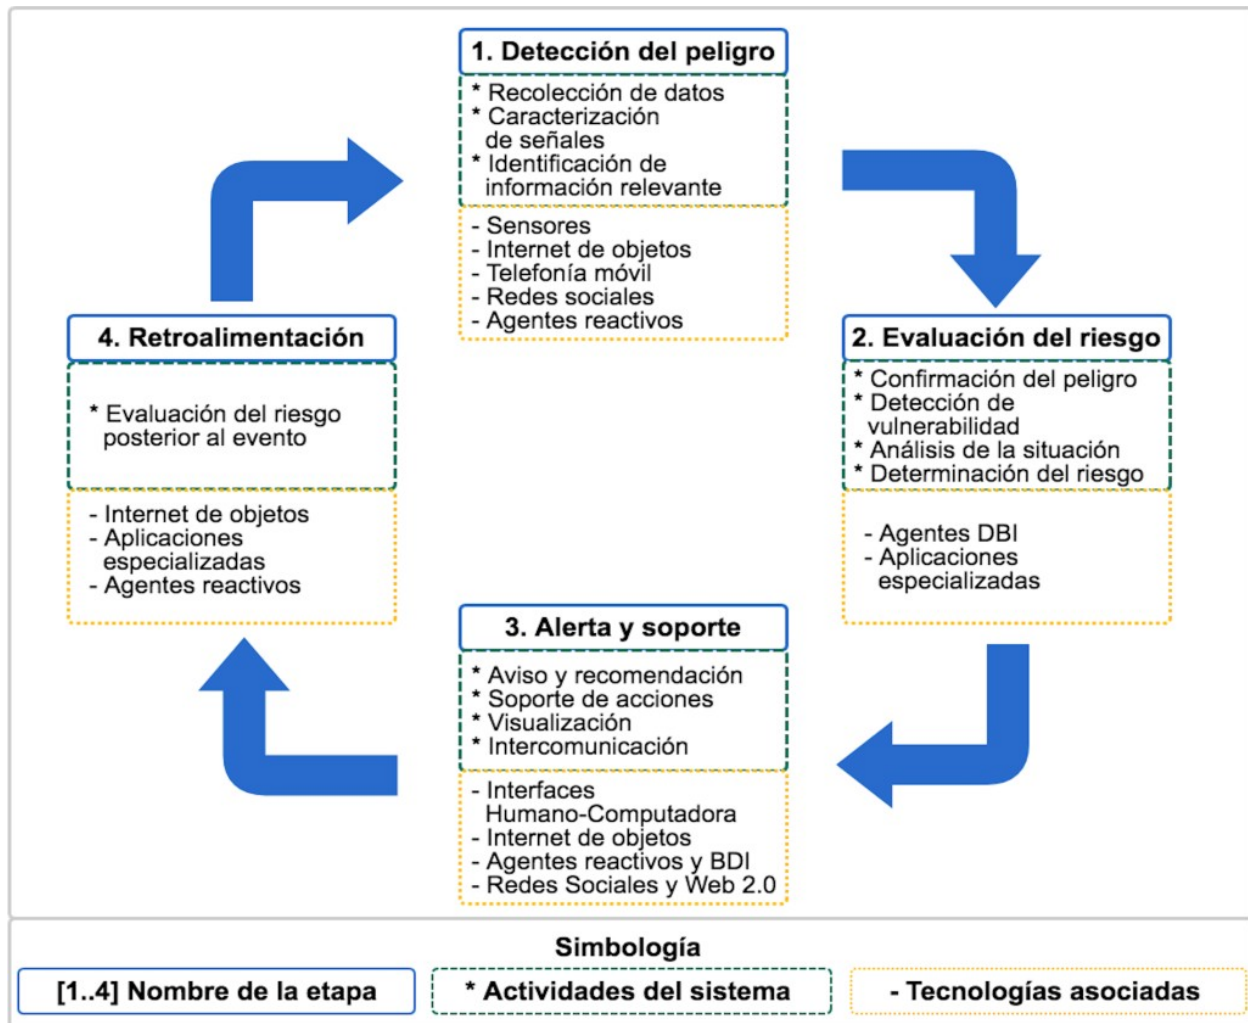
1. Detección del peligro

* Recolección de datos
* Caracterización de señales
* Identificación de información relevante

- Sensores
- Internet de objetos
- Telefonía móvil
- Redes sociales
- Agentes reactivos

2. Evaluación del riesgo

* Confirmación del peligro
* Detección de vulnerabilidad
* Análisis de la situación
* Determinación del riesgo

- Agentes DBI
- Aplicaciones especializadas

3. Alerta y soporte

* Aviso y recomendación
* Soporte de acciones
* Visualización
* Intercomunicación

- Interfaces Humano-Computadora
- Internet de objetos
- Agentes reactivos y BDI
- Redes Sociales y Web 2.0

4. Retroalimentación

* Evaluación del riesgo posterior al evento

- Internet de objetos
- Aplicaciones especializadas
- Agentes reactivos

Simbología

[1..4] Nombre de la etapa

* Actividades del sistema

- Tecnologías asociadas